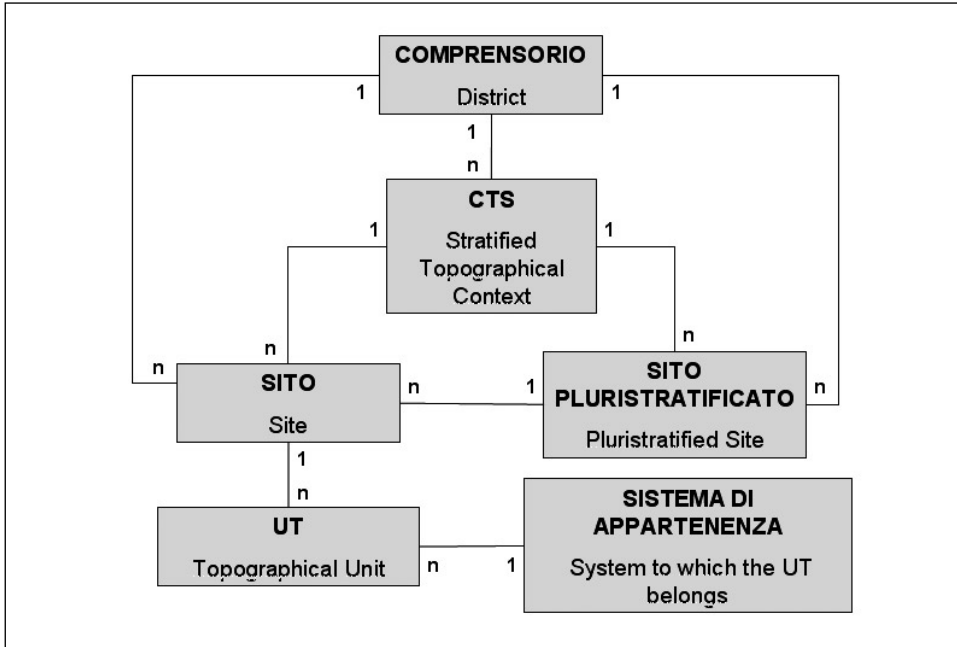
COMPRENSORIO
District

1
1
1
n

CTS
Stratified Topographical Context

1
1
n
n

SITO
Site

n
n
1

SITO PLURISTRATIFICATO
Pluristratified Site

n
1
n

UT
Topographical Unit

n
1

SISTEMA DI APPARTENENZA
System to which the UT belongs